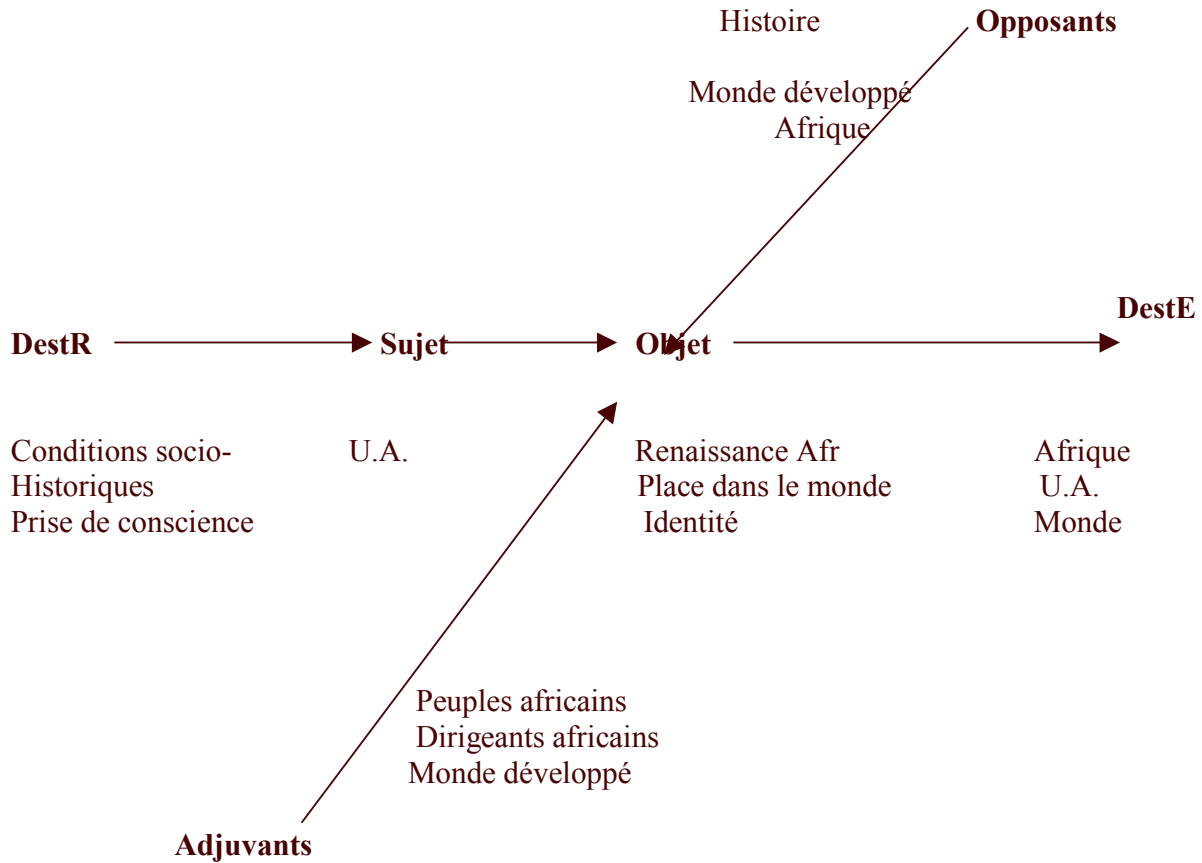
Histoire

Opposants

Monde développé
Afrique

DestE

DestR

Sujet

Objet

Conditions socio-Historiques
Prise de conscience

U.A.

Renaissance Afr
Place dans le monde
Identité

Afrique
U.A.
Monde

Peuples africains
Dirigeants africains
Monde développé

Adjuvants